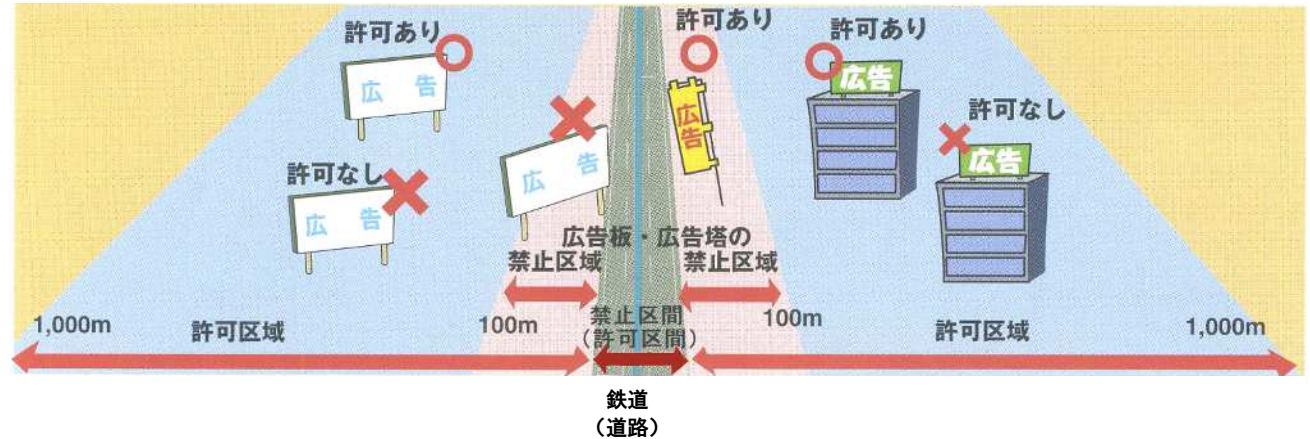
許可あり

広　告

許可なし

広　告

広　告

許可あり

広告

許可あり

広告

許可なし

広告

広告板・広告塔の

禁止区域

禁止区域

1,000m

許可区域

100m

禁止区間
（許可区間）

100m

許可区域

1,000m

鉄道
（道路）